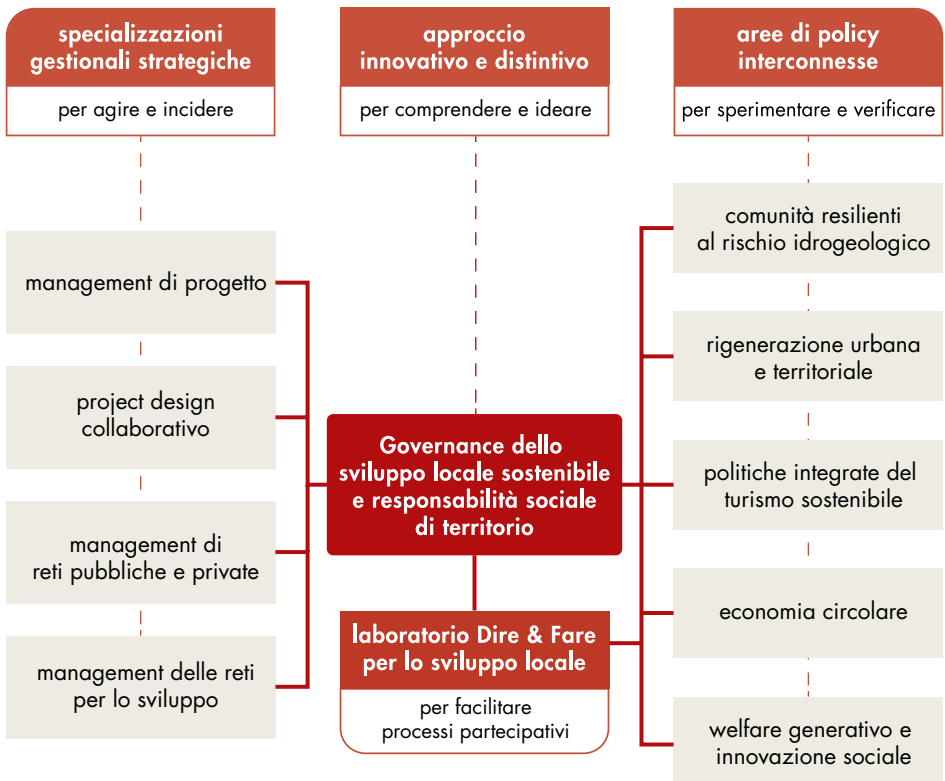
specializzazioni gestionali strategiche

per agire e incidere

approccio innovativo e distintivo

per comprendere e ideare

aree di policy interconnesse

per sperimentare e verificare

management di progetto

project design collaborativo

management di reti pubbliche e private

management delle reti per lo sviluppo

Governance dello sviluppo locale sostenibile e responsabilità sociale di territorio

laboratorio Dire & Fare per lo sviluppo locale

per facilitare processi partecipativi

comunità resilienti al rischio idrogeologico

rigenerazione urbana e territoriale

politiche integrate del turismo sostenibile

economia circolare

welfare generativo e innovazione sociale